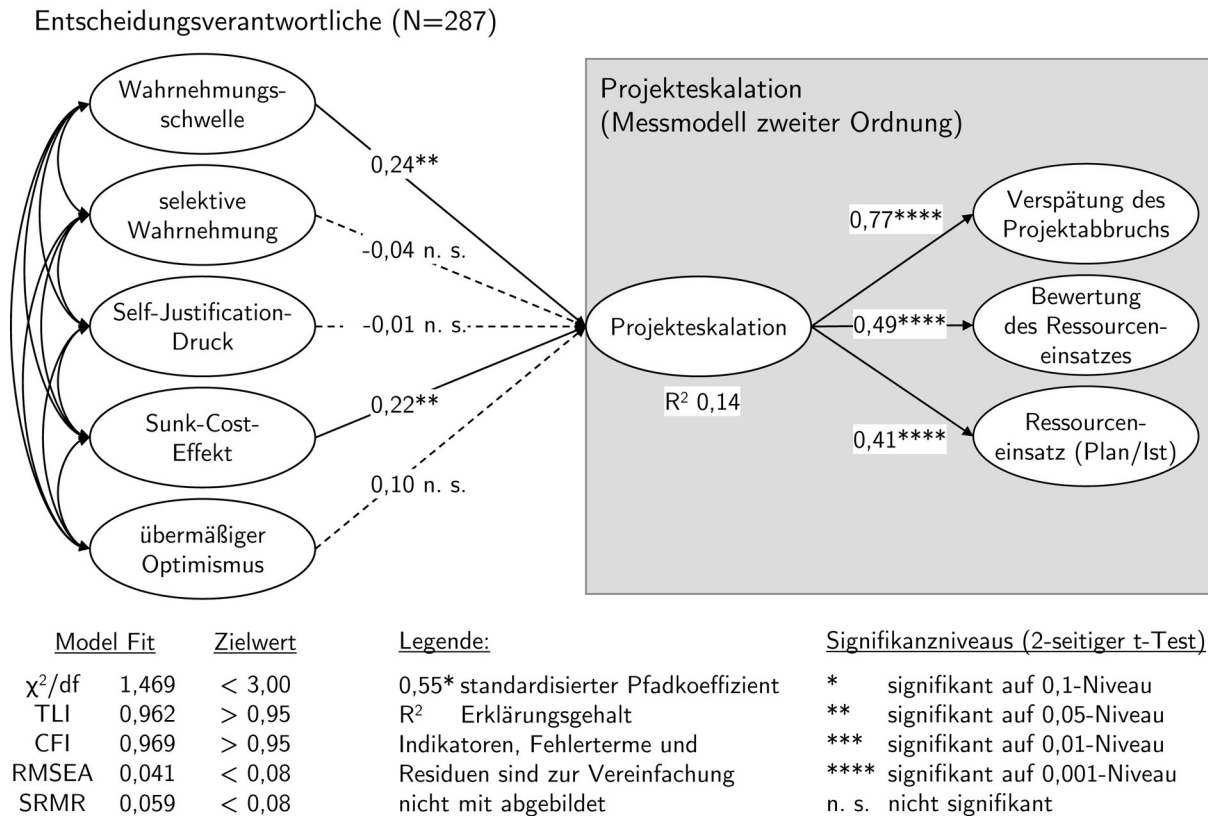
Entscheidungsverantwortliche (N=287)

Wahrnehmungsschwelle

selektive Wahrnehmung

Self-Justification-Druck

Sunk-Cost-Effekt

übermäßiger Optimismus

0,24**

-0,04 n. s.

-0,01 n. s.

0,22**

0,10 n. s.

Projekteskalation
(Messmodell zweiter Ordnung)

Projekteskalation

$R^2$ 0,14

0,77****

0,49****

0,41****

Verspätung des Projektabbruchs

Bewertung des Ressourceneinsatzes

Ressourceneinsatz (Plan/Ist)

| Model Fit | | Zielwert |
|---|---|---|
| $\chi^2$/df | 1,469 | < 3,00 |
| TLI | 0,962 | > 0,95 |
| CFI | 0,969 | > 0,95 |
| RMSEA | 0,041 | < 0,08 |
| SRMR | 0,059 | < 0,08 |

Legende:
0,55* standardisierter Pfadkoeffizient
$R^2$ Erklärungsgehalt
Indikatoren, Fehlerterme und Residuen sind zur Vereinfachung nicht mit abgebildet

Signifikanzniveaus (2-seitiger t-Test)
* signifikant auf 0,1-Niveau
** signifikant auf 0,05-Niveau
*** signifikant auf 0,01-Niveau
**** signifikant auf 0,001-Niveau
n. s. nicht signifikant